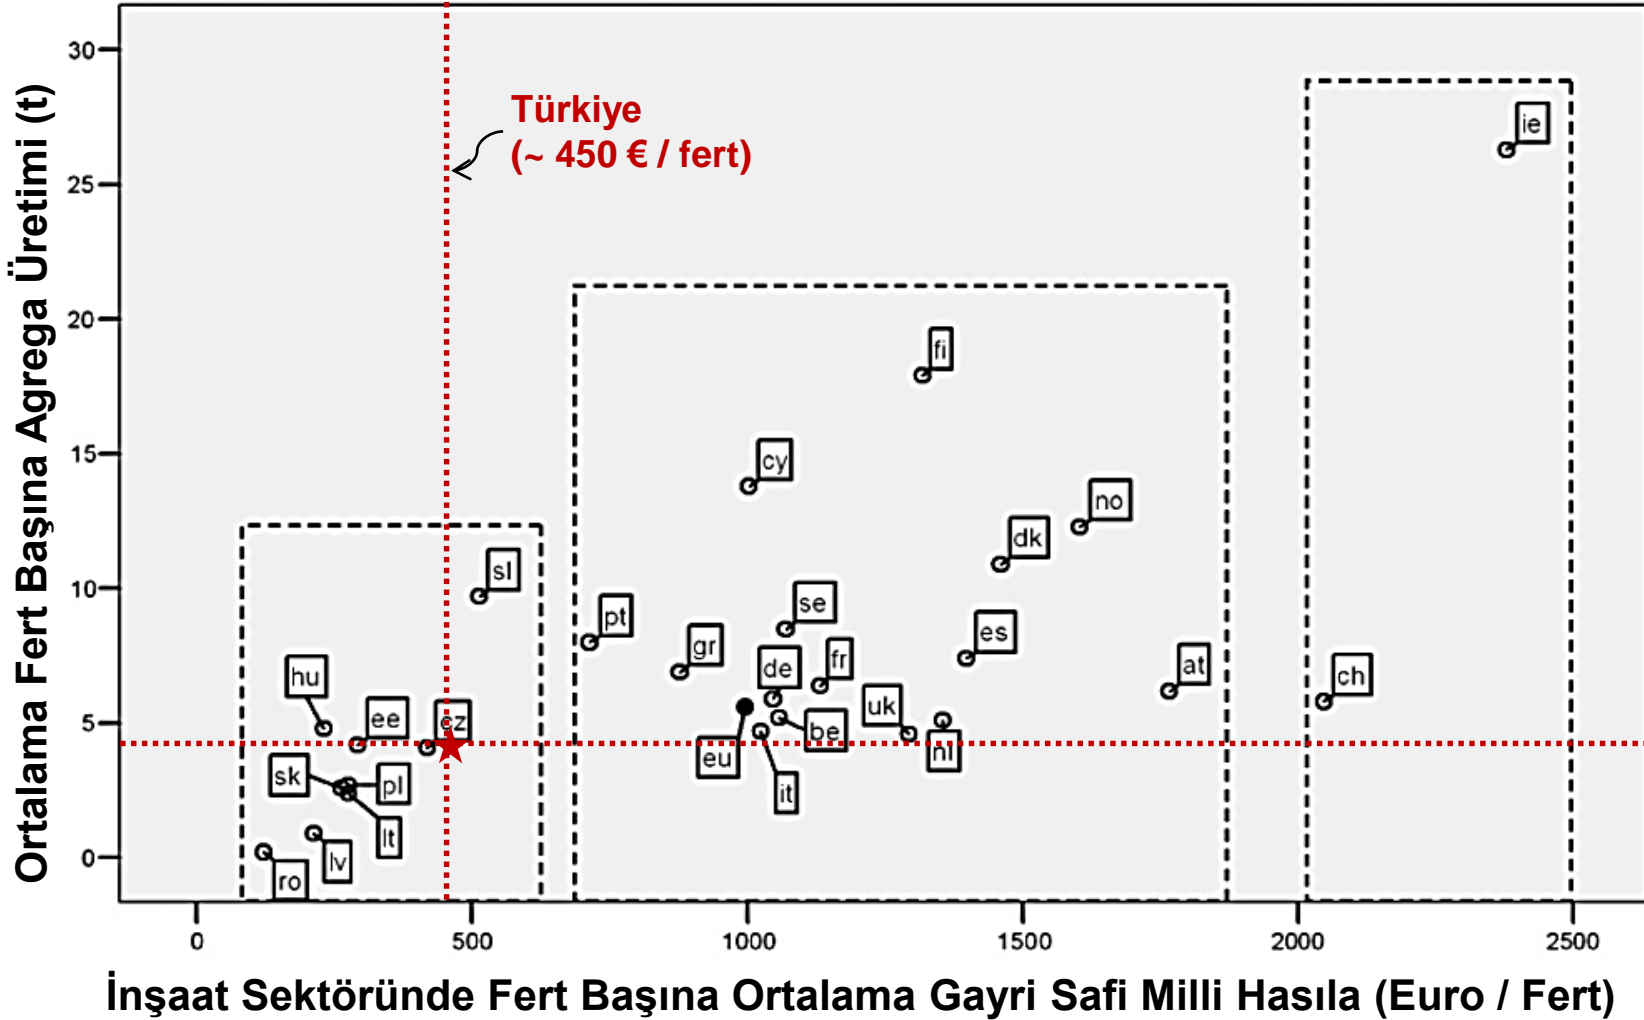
Türkiye
(~ 450 € / fert)

ie
fi
cy
no
dk
sl
pt
gr
se
es
fr
de
at
ch
hu
ee
cz
uk
be
nl
eu
it
sk
pl
lt
lv
ro

30
25
20
15
10
5
0

0
500
1000
1500
2000
2500

Ortalama Fert Başına Agrega Üretimi (t)

İnşaat Sektöründe Fert Başına Ortalama Gayri Safi Milli Hasıla (Euro / Fert)